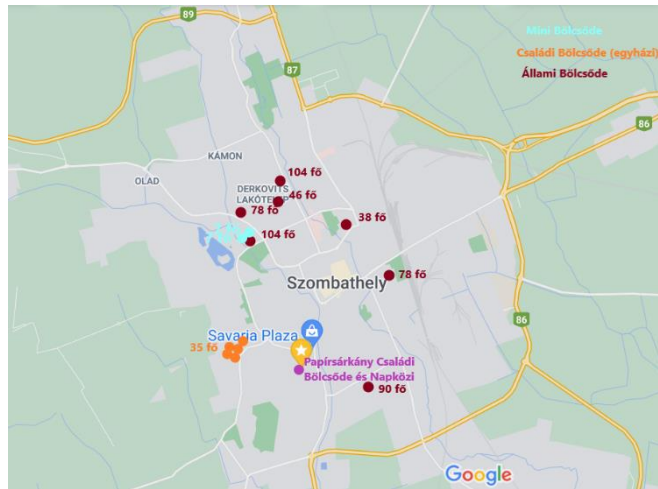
Mini Bölcsőde
Családi Bölcsőde (egyházi)
Állami Bölcsőde

89
87
86
86

KÁMON
OLAD
DERKOVITS LAKÓTELEP

104 fő
46 fő
78 fő
38 fő
104 fő
78 fő

Szombathely

Savaria Plaza
35 fő
Papírsárkány Családi Bölcsőde és Napközi
90 fő

Google